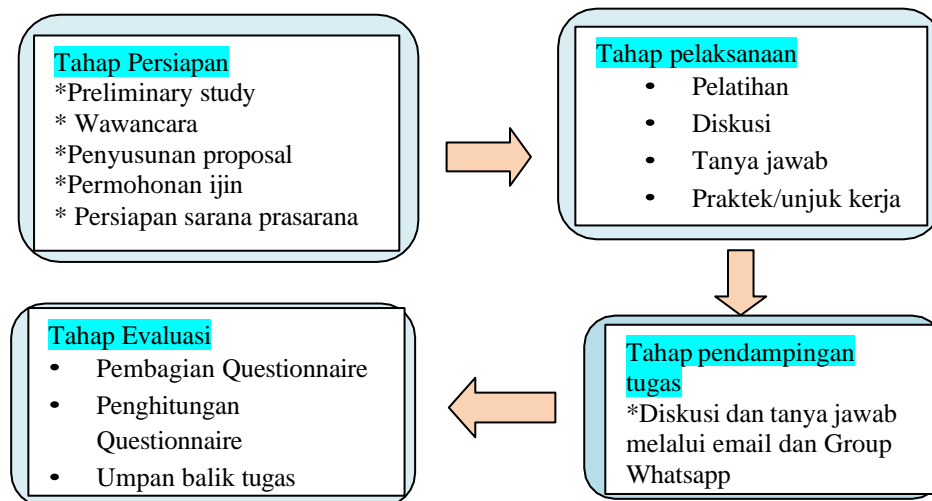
Tahap Persiapan
*Preliminary study
* Wawancara
*Penyusunan proposal
*Permohonan ijin
* Persiapan sarana prasarana

Tahap pelaksanaan
• Pelatihan
• Diskusi
• Tanya jawab
• Praktek/unjuk kerja

Tahap pendampingan tugas
*Diskusi dan tanya jawab melalui email dan Group Whatsapp

Tahap Evaluasi
• Pembagian Questionnaire
• Penghitungan Questionnaire
• Umpan balik tugas